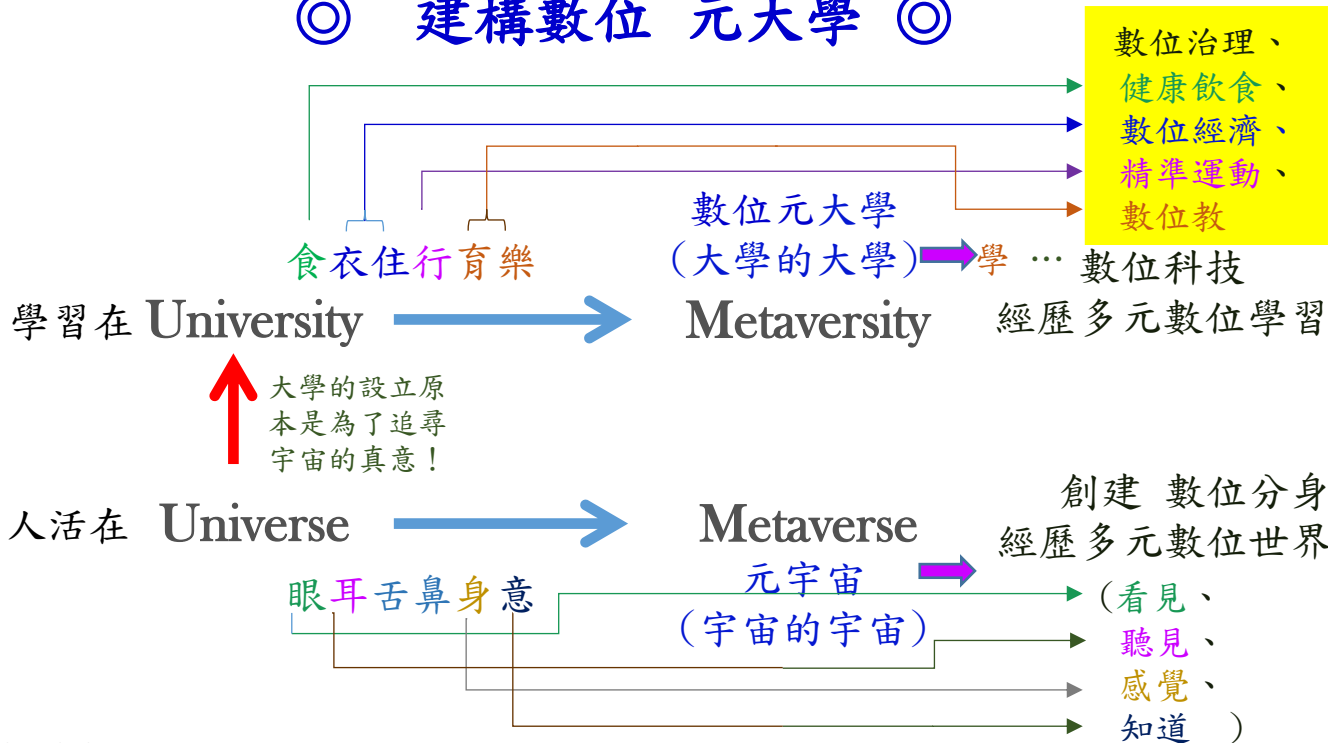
◎ 建構數位 元大學 ◎

數位治理、
健康飲食、
數位經濟、
精準運動、
數位教

食衣住行育樂

數位元大學
（大學的大學）學 … 數位科技
經歷多元數位學習

學習在 University Metaversity

大學的設立原
本是為了追尋
宇宙的真意！

創建 數位分身
經歷多元數位世界

人活在 Universe Metaverse

元宇宙
（宇宙的宇宙）

眼耳舌鼻身意

（看見、
聽見、
感覺、
知道 ）